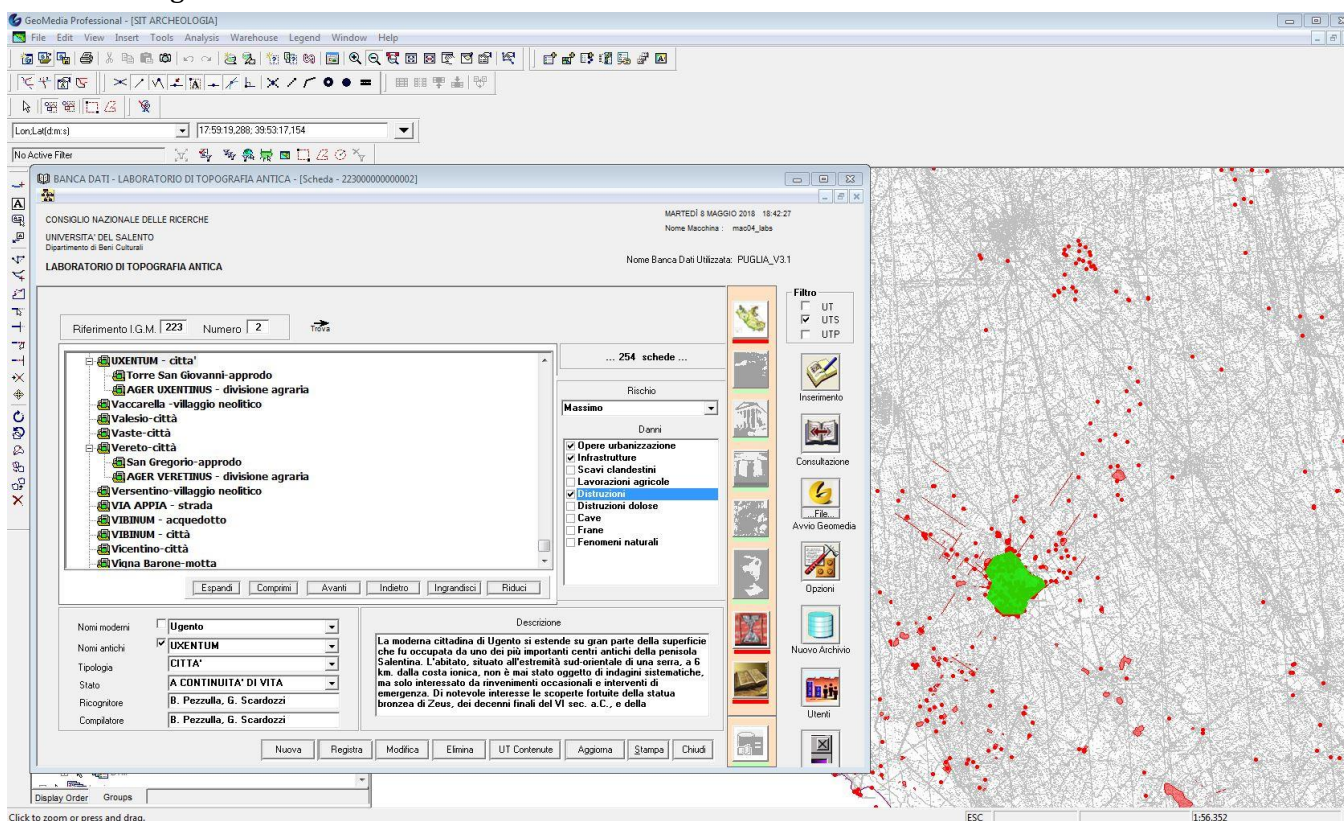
GeoMedia Professional - [SIT ARCHEOLOGIA]

File Edit View Insert Tools Analysis Warehouse Legend Window Help

Lon,Lat(d:m:s)

17:59:19,288; 39:53:17,154

No Active Filter

BANCA DATI - LABORATORIO DI TOPOGRAFIA ANTICA - [Scheda - 223000000000002]

CONSIGLIO NAZIONALE DELLE RICERCHE

UNIVERSITA' DEL SALENTO
Dipartimento di Beni Culturali

LABORATORIO DI TOPOGRAFIA ANTICA

MARTEDÌ 8 MAGGIO 2018 18:42:27
Nome Macchina : mac04_labs

Nome Banca Dati Utilizzata: PUGLIA_V3.1

Riferimento I.G.M. 223 Numero 2

Trova

UXENTUM - citta'
Torre San Giovanni-approdo
AGER UXENTINUS - divisione agraria
Vaccarella -villaggio neolitico
Valesio-città
Vaste-città
Vereto-città
San Gregorio-approdo
AGER VERETINUS - divisione agraria
Versentino-villaggio neolitico
VIA APPIA - strada
VIBINUM - acquedotto
VIBINUM - città
Vicentino-città
Vigna Barone-motta

Espandi Comprimi Avanti Indietro Ingrandisci Riduci

... 254 schede ...

Rischio

Massimo

Danni

Opere urbanizzazione
Infrastrutture
Scavi clandestini
Lavorazioni agricole
Distruzioni
Distruzioni dolose
Cave
Frane
Fenomeni naturali

Filtro
UT
UTS
UTP

Inserimento

Consultazione

File...
Avvio Geomedia

Opzioni

Nuovo Archivio

Utenti

Nomi moderni Ugento

Nomi antichi UXENTUM

Tipologia CITTA'

Stato A CONTINUITA' DI VITA

Ricognitore B. Pezzulla, G. Scardozzi

Compilatore B. Pezzulla, G. Scardozzi

Descrizione

La moderna cittadina di Ugento si estende su gran parte della superficie che fu occupata da uno dei più importanti centri antichi della penisola Salentina. L'abitato, situato all'estremità sud-orientale di una serra, a 6 km. dalla costa ionica, non è mai stato oggetto di indagini sistematiche, ma solo interessato da rinvenimenti occasionali e interventi di emergenza. Di notevole interesse le scoperte fortuite della statua bronzea di Zeus, dei decenni finali del VI sec. a.C., e della

Nuova Registra Modifica Elimina UT Contenute Aggiorna Stampa Chiudi

Display Order Groups

Click to zoom or press and drag.

ESC

1:56.352